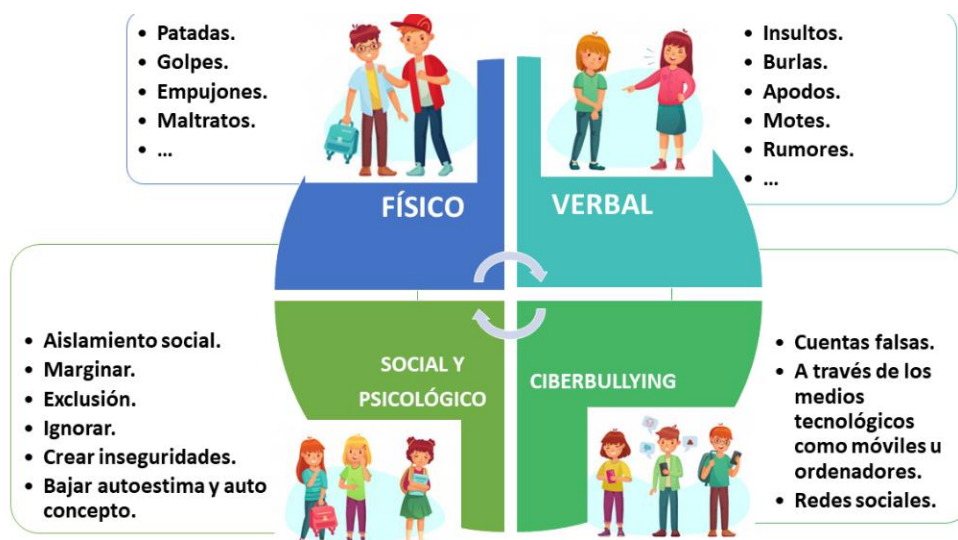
- Patadas.
- Golpes.
- Empujones.
- Maltratos.
- …

FÍSICO

- Insultos.
- Burlas.
- Apodos.
- Motes.
- Rumores.
- …

VERBAL

SOCIAL Y PSICOLÓGICO

- Aislamiento social.
- Marginar.
- Exclusión.
- Ignorar.
- Crear inseguridades.
- Bajar autoestima y auto concepto.

CIBERBULLYING

- Cuentas falsas.
- A través de los medios tecnológicos como móviles u ordenadores.
- Redes sociales.